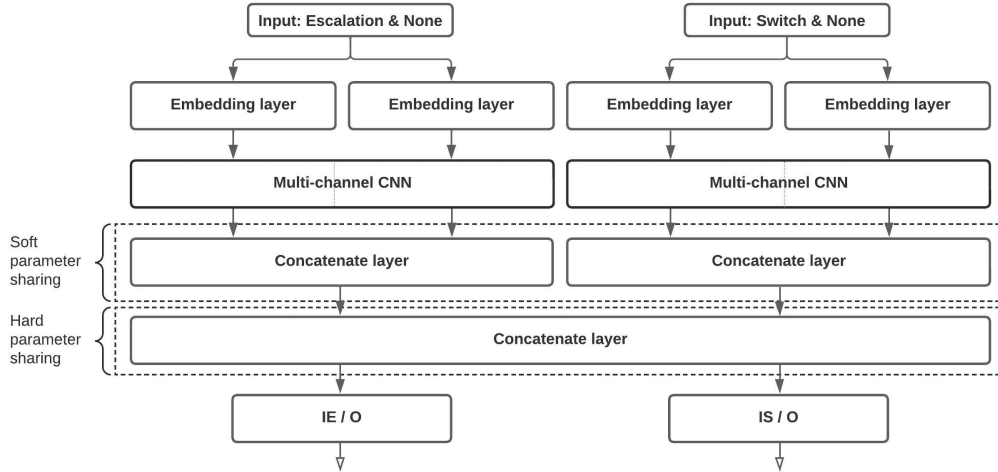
Input: Escalation & None

Input: Switch & None

Embedding layer

Embedding layer

Embedding layer

Embedding layer

Multi-channel CNN

Multi-channel CNN

Soft parameter sharing

Concatenate layer

Concatenate layer

Hard parameter sharing

Concatenate layer

IE / O

IS / O